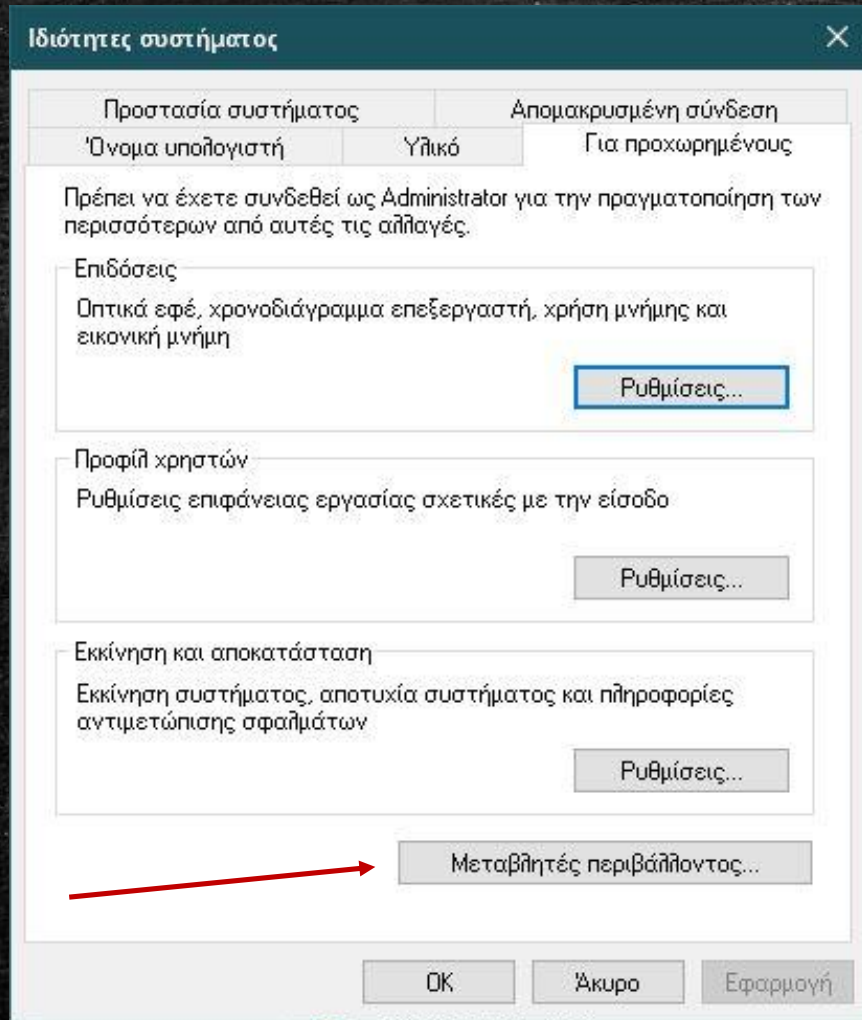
Ιδιότητες συστήματος

Προστασία συστήματος
Απομακρυσμένη σύνδεση
Όνομα υπολογιστή
Υλικό
Για προχωρημένους

Πρέπει να έχετε συνδεθεί ως Administrator για την πραγματοποίηση των περισσότερων από αυτές τις αλλαγές.

Επιδόσεις
Οπτικά εφέ, χρονοδιάγραμμα επεξεργαστή, χρήση μνήμης και εικονική μνήμη
Ρυθμίσεις...

Προφίλ χρηστών
Ρυθμίσεις επιφάνειας εργασίας σχετικές με την είσοδο
Ρυθμίσεις...

Εκκίνηση και αποκατάσταση
Εκκίνηση συστήματος, αποτυχία συστήματος και πληροφορίες αντιμετώπισης σφαλμάτων
Ρυθμίσεις...

Μεταβλητές περιβάλλοντος...

OK
Άκυρο
Εφαρμογή